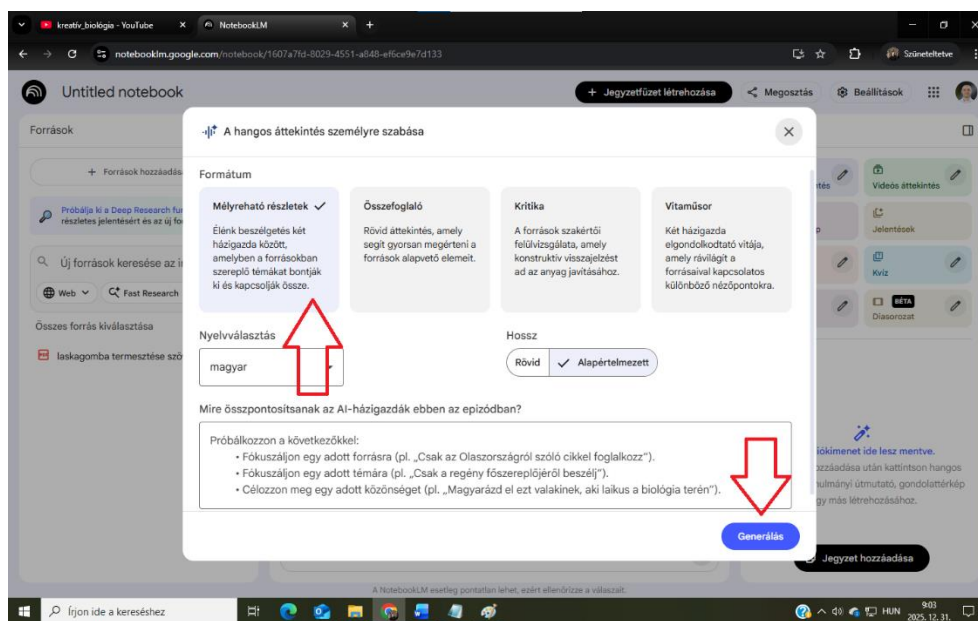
kreatív_biológia - YouTube
NotebookLM
notebooklm.google.com/notebook/1607a7fd-8029-4551-a848-ef6ce9e7d133
Szüneteltetve

Untitled notebook
+ Jegyzetfüzet létrehozása
Megosztás
Beállítások

Források
+ Források hozzáadása
Próbálja ki a Deep Research fu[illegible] részletes jelentésért és az új fo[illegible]
Új források keresése az i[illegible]
Web
Fast Research
Összes forrás kiválasztása
laskagomba termesztése szó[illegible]

A hangos áttekintés személyre szabása

Formátum

Mélyreható részletek
Élénk beszélgetés két házigazda között, amelyben a forrásokban szereplő témákat bontják ki és kapcsolják össze.

Összefoglaló
Rövid áttekintés, amely segít gyorsan megérteni a források alapvető elemeit.

Kritika
A források szakértői felülvizsgálata, amely konstruktív visszajelzést ad az anyag javításához.

Vitaműsor
Két házigazda elgondolkodtató vitája, amely rávilágít a forrásaival kapcsolatos különböző nézőpontokra.

Nyelvválasztás
magyar

Hossz
Rövid
Alapértelmezett

Mire összpontosítsanak az AI-házigazdák ebben az epizódban?

Próbálkozzon a következőkkel:
• Fókuszáljon egy adott forrásra (pl. „Csak az Olaszországról szóló cikkel foglalkozz").
• Fókuszáljon egy adott témára (pl. „Csak a regény főszereplőjéről beszélj").
• Célozzon meg egy adott közönséget (pl. „Magyarázd el ezt valakinek, aki laikus a biológia terén").

Generálás

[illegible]tés
Videós áttekintés
Jelentések
Kvíz
BÉTA
Diasorozat
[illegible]ókimenet ide lesz mentve.
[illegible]zzáadása után kattintson hangos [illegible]ulmányi útmutató, gondolattérkép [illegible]gy más létrehozásához.
Jegyzet hozzáadása

A NotebookLM esetleg pontatlan lehet, ezért ellenőrizze a válaszait.

Írjon ide a kereséshez
HUN
9:03
2025. 12. 31.